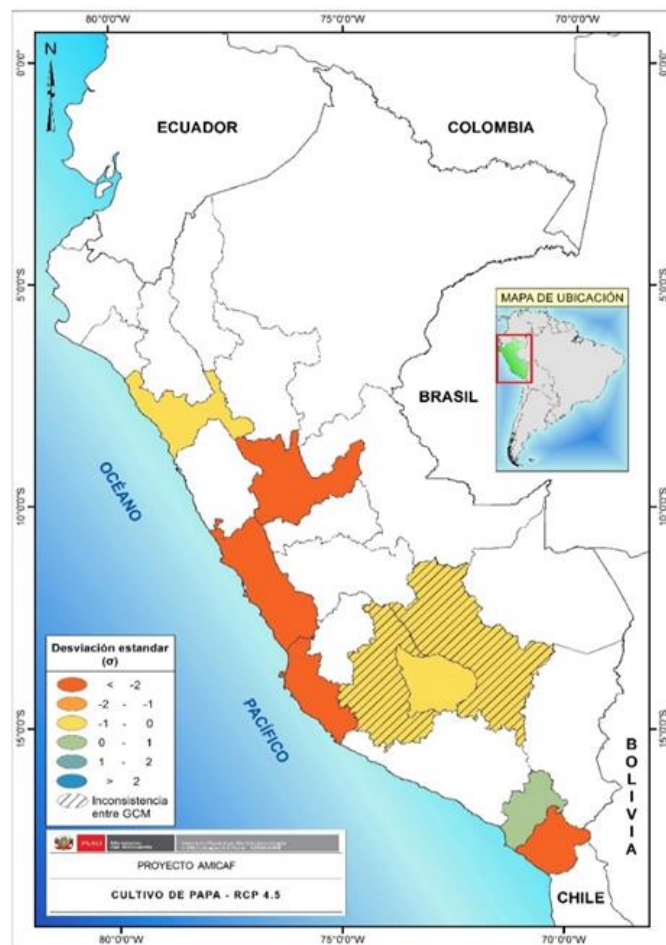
80°0'0"W
75°0'0"W
70°0'0"W

0°0'0"
0°0'0"

N

ECUADOR

COLOMBIA

5°0'0"S
5°0'0"S

MAPA DE UBICACIÓN

BRASIL

OCÉANO

10°0'0"S
10°0'0"S

PACÍFICO

Desviación estandar
(σ)

< -2
-2 - -1
-1 - 0
0 - 1
1 - 2
> 2
Inconsistencia entre GCM

15°0'0"S
15°0'0"S

B
O
L
I
V
I
A

PERÚ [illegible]

PROYECTO AMICAF

CULTIVO DE PAPA - RCP 4.5

CHILE

80°0'0"W
75°0'0"W
70°0'0"W